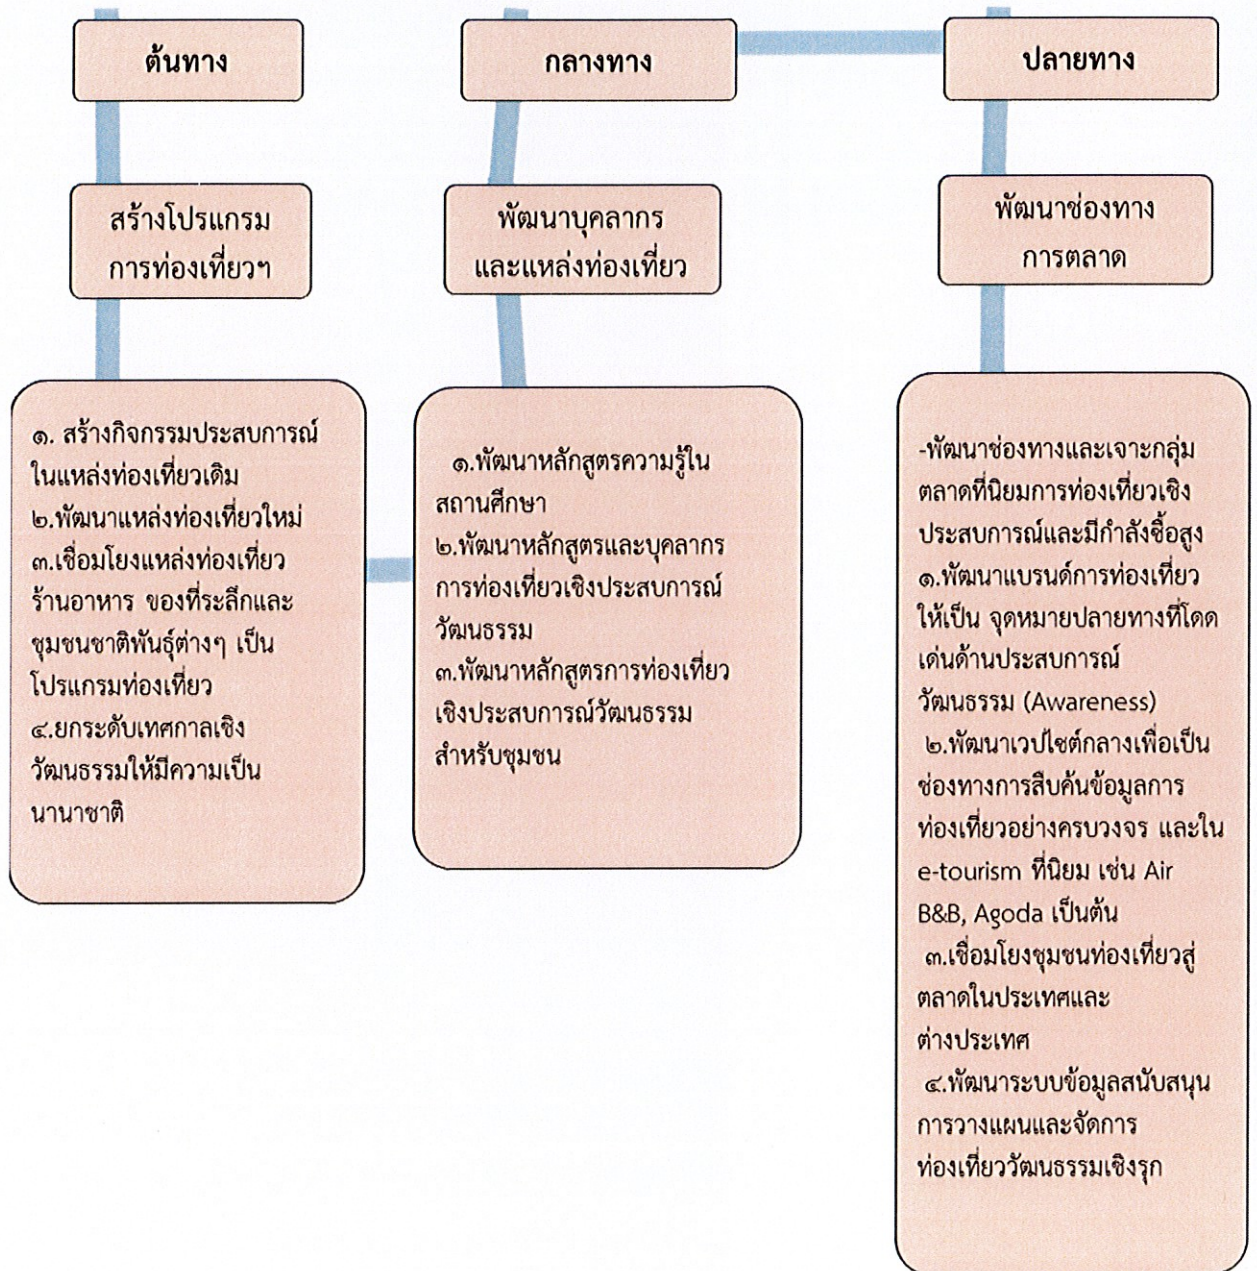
ต้นทาง

สร้างโปรแกรมการท่องเที่ยวฯ

๑. สร้างกิจกรรมประสบการณ์ในแหล่งท่องเที่ยวเดิม
๒.พัฒนาแหล่งท่องเที่ยวใหม่
๓.เชื่อมโยงแหล่งท่องเที่ยว ร้านอาหาร ของที่ระลึกและชุมชนชาติพันธุ์ต่างๆ เป็นโปรแกรมท่องเที่ยว
๔.ยกระดับเทศกาลเชิงวัฒนธรรมให้มีความเป็นนานาชาติ

กลางทาง

พัฒนาบุคลากรและแหล่งท่องเที่ยว

๑.พัฒนาหลักสูตรความรู้ในสถานศึกษา
๒.พัฒนาหลักสูตรและบุคลากรการท่องเที่ยวเชิงประสบการณ์วัฒนธรรม
๓.พัฒนาหลักสูตรการท่องเที่ยวเชิงประสบการณ์วัฒนธรรมสำหรับชุมชน

ปลายทาง

พัฒนาช่องทางการตลาด

-พัฒนาช่องทางและเจาะกลุ่มตลาดที่นิยมการท่องเที่ยวเชิงประสบการณ์และมีกำลังซื้อสูง
๑.พัฒนาแบรนด์การท่องเที่ยวให้เป็น จุดหมายปลายทางที่โดดเด่นด้านประสบการณ์วัฒนธรรม (Awareness)
๒.พัฒนาเวปไซต์กลางเพื่อเป็นช่องทางการสืบค้นข้อมูลการท่องเที่ยวอย่างครบวงจร และใน e-tourism ที่นิยม เช่น Air B&B, Agoda เป็นต้น
๓.เชื่อมโยงชุมชนท่องเที่ยวสู่ตลาดในประเทศและต่างประเทศ
๔.พัฒนาระบบข้อมูลสนับสนุนการวางแผนและจัดการท่องเที่ยววัฒนธรรมเชิงรุก